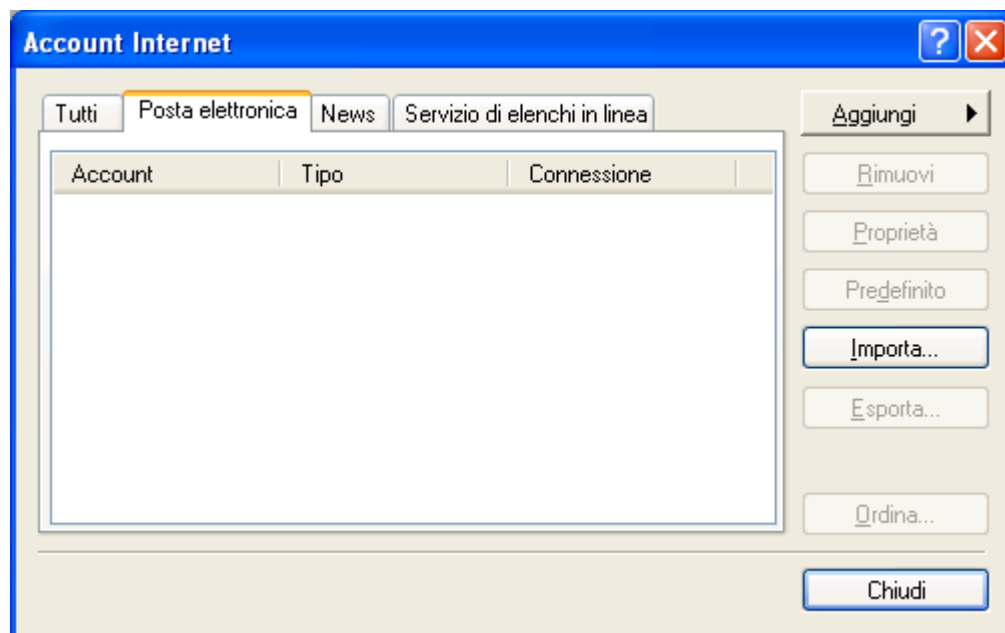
Account Internet

Tutti | Posta elettronica | News | Servizio di elenchi in linea

| Account | Tipo | Connessione |
|---|---|---|

Aggiungi

Rimuovi

Proprietà

Predefinito

Importa...

Esporta...

Ordina...

Chiudi